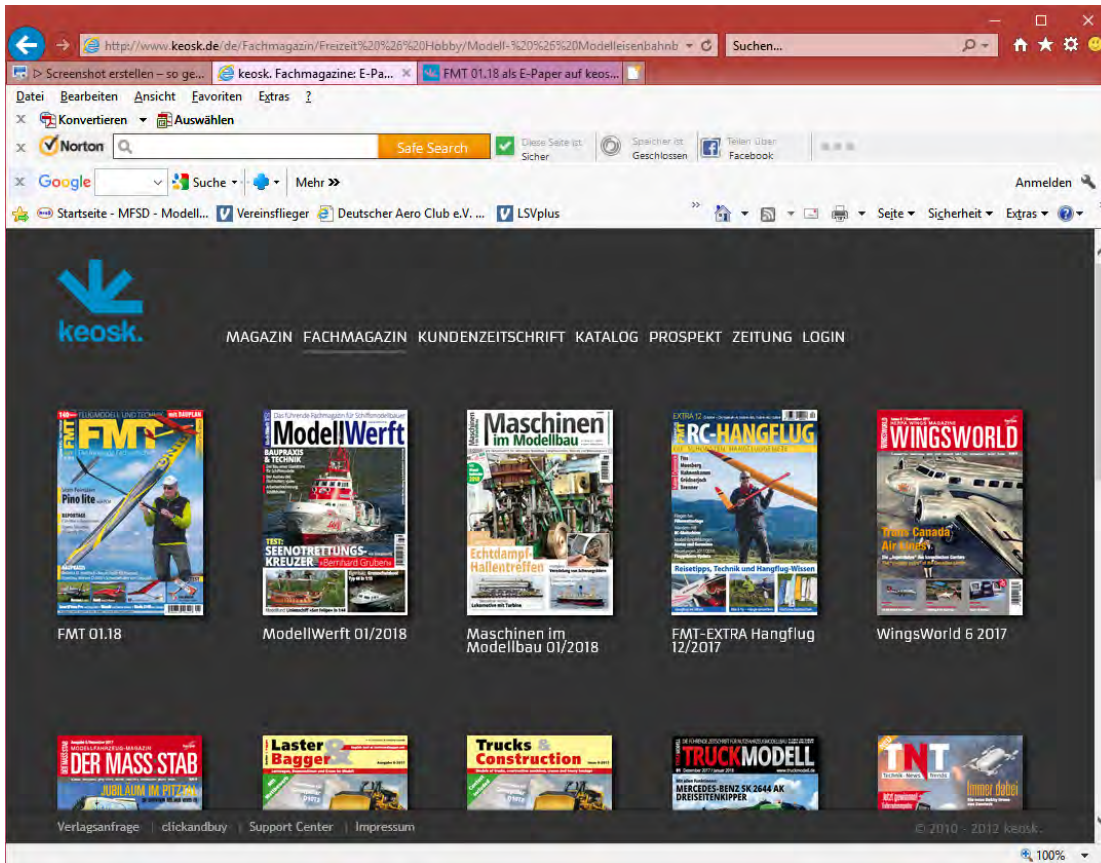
http://www.keosk.de/de/Fachmagazin/Freizeit%20%26%20Hobby/Modell-%20%26%20Modelleisenbahnb

Suchen...

▷ Screenshot erstellen – so ge...

keosk. Fachmagazine: E-Pa...

FMT 01.18 als E-Paper auf keos...

Datei Bearbeiten Ansicht Favoriten Extras ?

Konvertieren Auswählen

Norton

Safe Search

Diese Seite ist Sicher

Speicher ist Geschlossen

Teilen über Facebook

Google

Suche

Mehr »

Anmelden

Startseite - MFSD - Modell...

Vereinsflieger

Deutscher Aero Club e.V. ...

LSVplus

Seite Sicherheit Extras

keosk.

MAGAZIN FACHMAGAZIN KUNDENZEITSCHRIFT KATALOG PROSPEKT ZEITUNG LOGIN

FMT

Pino lite

ModellWerft

SEENOTRETTUNGSKREUZER »Bernhard Gruben«

Maschinen im Modellbau

Echtdampf-Hallentreffen

RC-HANGFLUG

Reisetipps, Technik und Hangflug-Wissen

WINGSWORLD

Trans Canada Air Lines

FMT 01.18

ModellWerft 01/2018

Maschinen im Modellbau 01/2018

FMT-EXTRA Hangflug 12/2017

WingsWorld 6 2017

DER MASS STAB

JUBILÄUM IM PITZEN

Laster & Bagger

Trucks & Construction

TRUCKMODELL

MERCEDES-BENZ SK 2644 AK DREISEITENKIPPER

TNT

Immer dabei

Verlagsanfrage | clickandbuy | Support Center | Impressum

© 2010 - 2012 keosk.

100%